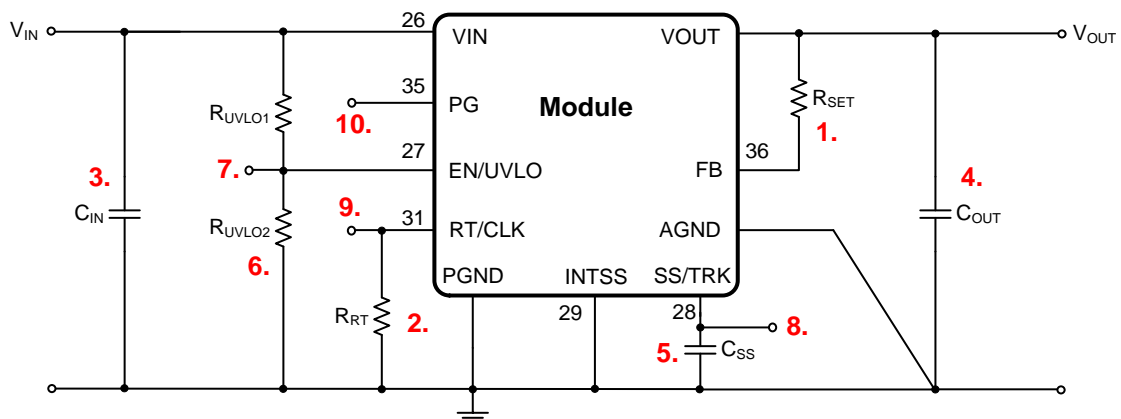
$V_{IN}$
26
VIN
VOUT
$V_{OUT}$
35
$R_{UVLO1}$
PG
Module
$R_{SET}$
10.
1.
27
36
3.
7.
EN/UVLO
FB
4.
$C_{IN}$
9.
31
$C_{OUT}$
$R_{UVLO2}$
RT/CLK
AGND
6.
PGND
INTSS
SS/TRK
28
$R_{RT}$
2.
29
8.
5.
$C_{SS}$